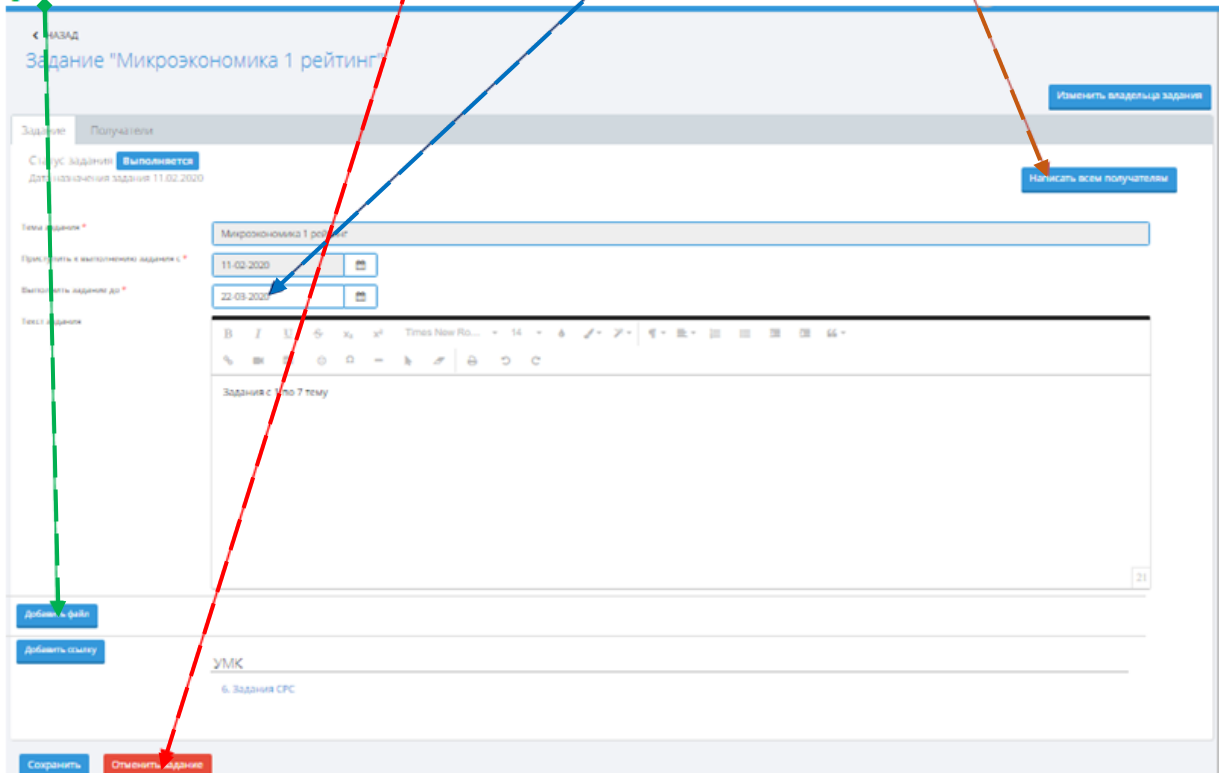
< НАЗАД

Задание "Микроэкономика 1 рейтинг"

Изменить владельца задания

Задание | Получатели

Статус задания Выполняется
Дата назначения задания 11.02.2020

Написать всем получателям

Тема задания * Микроэкономика 1 рейтинг
Приступить к выполнению задания с * 11-02-2020
Выполнить задание до * 22-03-2020
Текст задания

B I U S x₂ x² Times New Ro... 14

Задания с 1 по 7 тему

21

Добавить файл

Добавить ссылку

УМК

6. Задания СРС

Сохранить | Отменить задание